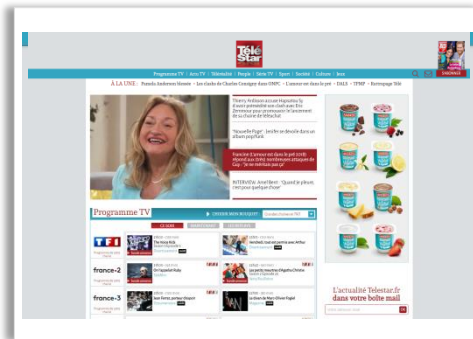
Télé Star

Programme TV | Actu TV | Téléréalité | People | Série TV | Sport | Société | Culture | Jeux

À LA UNE : Brenda Andrews Hussein · Les clashs de Charles Consigny dans ONPC · L'amour est dans le pré · DALS · TPMP · Remplaçage Télé

Thierry Ardisson accuse Hapsatou Sy d'avoir prétendu une clash avec Eric Zemmour pour promouvoir le lancement de sa chaîne de télé

"Nouvelle Pygé" : Enfin se dévoile dans un plan symbo

Francine (l'amour est dans le pré 2018) réussi aux lions sentiment attaquée de Guy : "Je ne t'oublie pas !"

INTERVIEW. Ariel Wizman : "Quand je pleure, c'est pour quelque chose"

Programme TV

CE SOIR

TF1

france·2

france·3

L'actualité Telestar.fr dans votre boîte mail